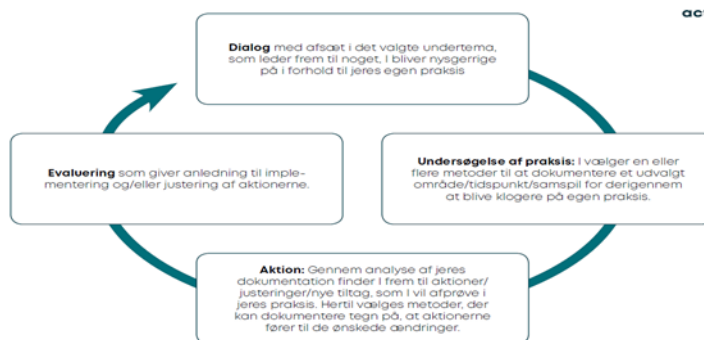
act

**Dialog** med afsæt i det valgte undertema, som leder frem til noget, I bliver nysgerrige på i forhold til jeres egen praksis

**Undersøgelse af praksis:** I vælger en eller flere metoder til at dokumentere et udvalgt område/tidspunkt/samspil for derigennem at blive klogere på egen praksis.

**Aktion:** Gennem analyse af jeres dokumentation finder I frem til aktioner/justeringer/nye tiltag, som I vil afprøve i jeres praksis. Hertil vælges metoder, der kan dokumentere tegn på, at aktionerne fører til de ønskede ændringer.

**Evaluering** som giver anledning til implementering og/eller justering af aktionerne.